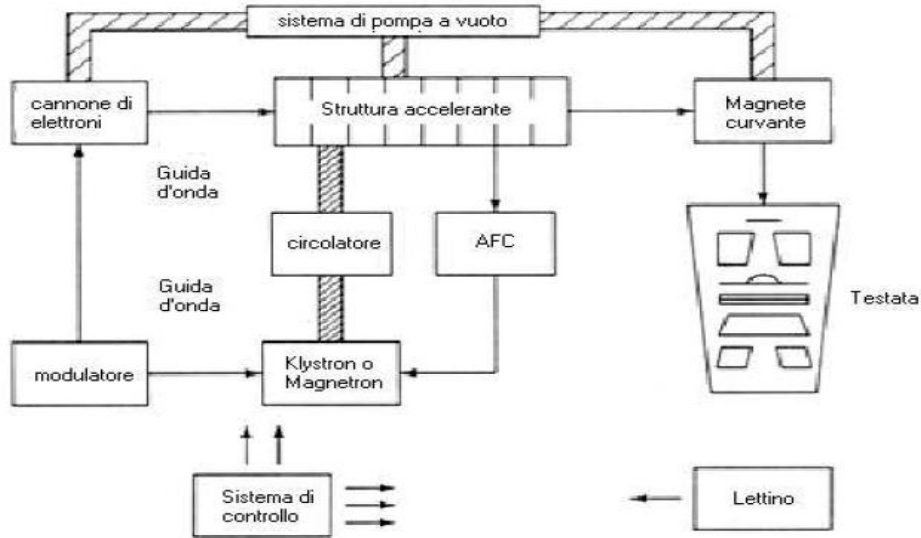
sistema di pompa a vuoto

cannone di elettroni

Struttura accelerante

Magnete curvante

Guida d'onda

circolatore

AFC

Guida d'onda

Testata

modulatore

Klystron o Magnetron

Sistema di controllo

Lettino